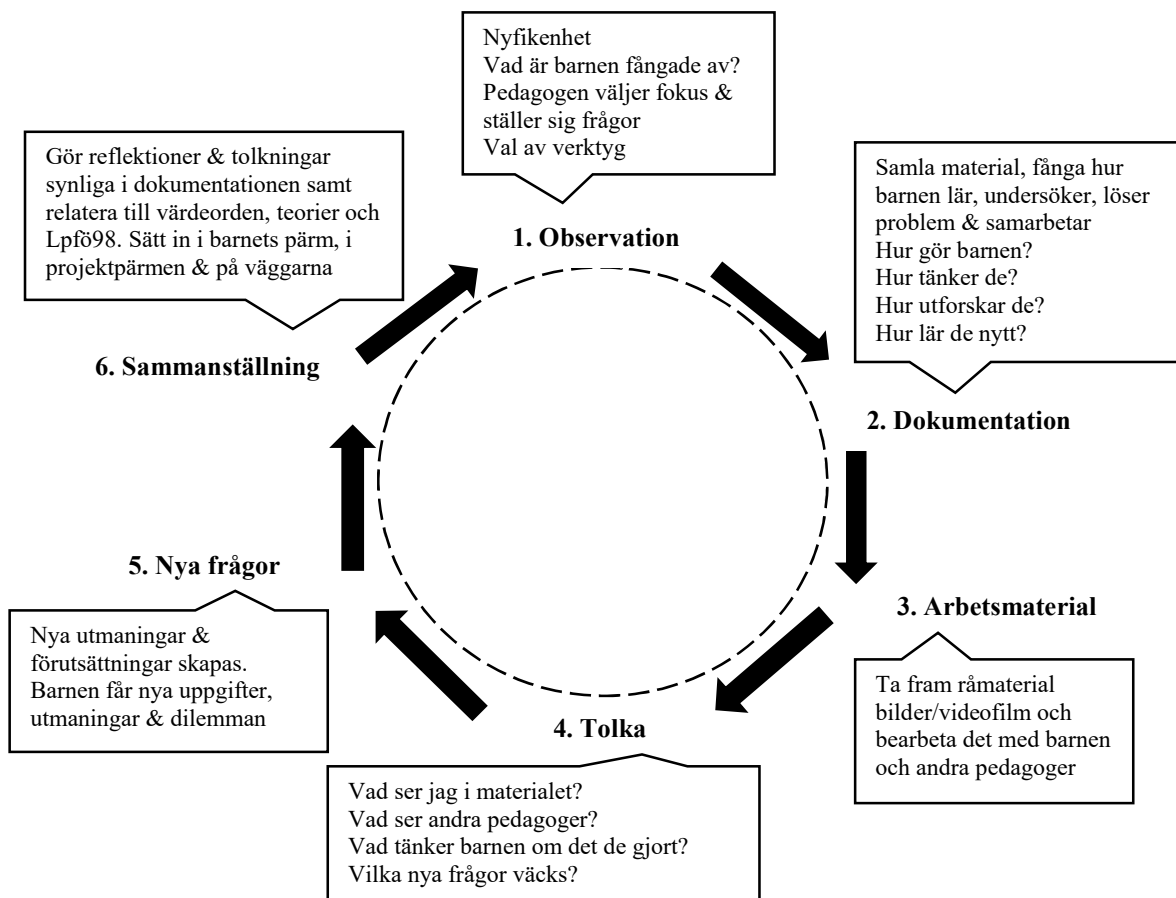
Nyfikenhet
Vad är barnen fångade av?
Pedagogen väljer fokus & ställer sig frågor
Val av verktyg

Gör reflektioner & tolkningar synliga i dokumentationen samt relatera till värdeorden, teorier och Lpfö98. Sätt in i barnets pärm, i projektpärmen & på väggarna

1. Observation

Samla material, fånga hur barnen lär, undersöker, löser problem & samarbetar
Hur gör barnen?
Hur tänker de?
Hur utforskar de?
Hur lär de nytt?

6. Sammanställning

2. Dokumentation

5. Nya frågor

3. Arbetsmaterial

Nya utmaningar & förutsättningar skapas. Barnen får nya uppgifter, utmaningar & dilemman

Ta fram råmaterial bilder/videofilm och bearbeta det med barnen och andra pedagoger

4. Tolka

Vad ser jag i materialet?
Vad ser andra pedagoger?
Vad tänker barnen om det de gjort?
Vilka nya frågor väcks?